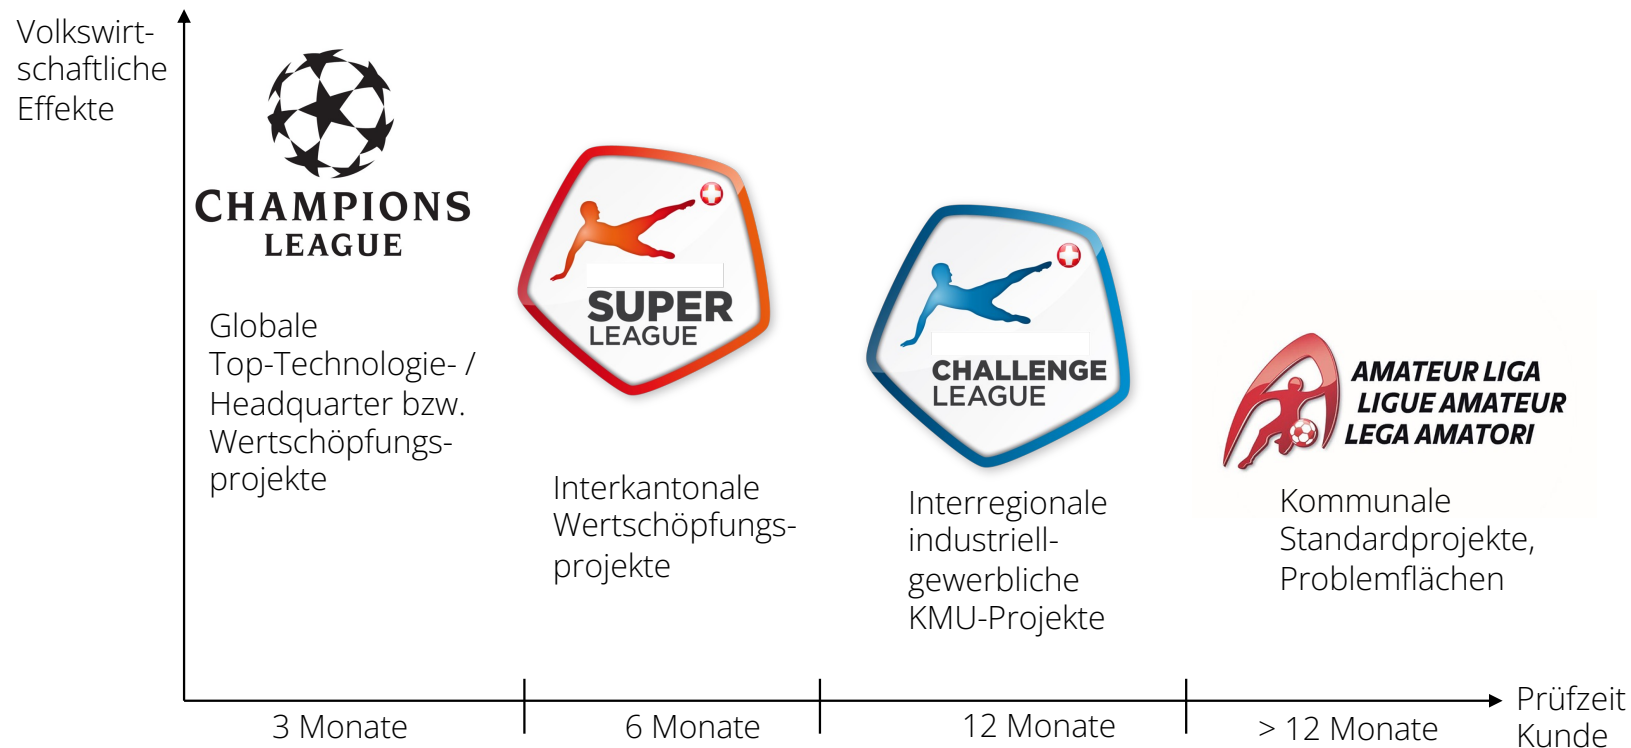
Volkswirtschaftliche Effekte

CHAMPIONS LEAGUE

Globale Top-Technologie- / Headquarter bzw. Wertschöpfungsprojekte

SUPER LEAGUE

Interkantonale Wertschöpfungsprojekte

CHALLENGE LEAGUE

Interregionale industriell-gewerbliche KMU-Projekte

AMATEUR LIGA
LIGUE AMATEUR
LEGA AMATORI

Kommunale Standardprojekte, Problemflächen

3 Monate

6 Monate

12 Monate

> 12 Monate

Prüfzeit Kunde